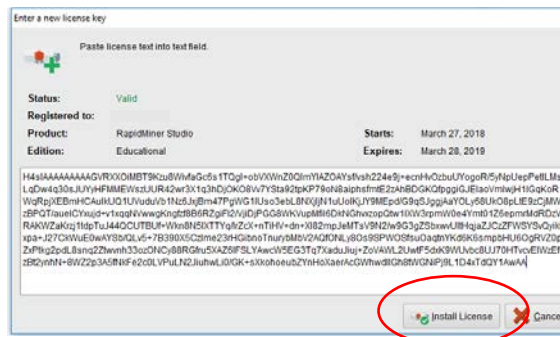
Enter a new license key

Paste license text into text field.

Status: Valid

Registered to:

Product: RapidMiner Studio

Edition: Educational

Starts: March 27, 2018

Expires: March 28, 2019

H4sIAAAAAAAAAGVRXXOiMBT9Kzu8WfaGc6s1TOgI+obVXWnZ0QlmYlAZOAYsflvsh224e9j+ecnHvOzbuUYogoR/5yNpUepPettLMs
LqDw4q30sJUYyHFMMEWszUUR42wr3X1q3hDjOKO8Wv7YSta92tpKP79oN8aiphsfmtE2zAhBDGKQfpggiGJEIaoVmlwjH1lGqKoR
WqRpjXEBmHCAuIkUQ1UVuduVb1Nz5JxjBm47PgWG1IUso3ebL8NXjljN1uUolKjJY9MEpd/G5sJggjAaYOLy68UkO8pLtE9zCjMv
zBPQT/aueICYxujd+v1xqqNVwwgKngfzf8B6RZgIFi2/VjiDjPGG8WKVupMfI6DkNGhwzopQtw1IXW3rpmW0e4Ymt01Z6epmrMdRDzV
RAKWZaKrzj1fdpTuJ44QCUTBUf+Wkn8N5IXTTYq/lrZcX+nTiHV+dn/X82mpJeMTsV9N2/w9G3gZSbxwvUlfHqjaZJCzZFWSY5vQyik
xpa+J27CkWuE0wAYSb/QLv5+7B390X5Czime23rHGibnoTnurybMbV2AQfONLy8Os9SPWO8fsuOaqtbYKd6K6smpbHU6OgRVZOp
ZxPlkg2pdL8snq2Ztwvnh33ozONCy88RGfru5XAZ6IF5LYAwcW5EG3TqTXaduJiuj+ZoVAWL2UwtF5dxK9WUvbc8UJ70HTvcvElWzEE
zBt2ynhN+8WZ2p3A5fNkFe2c0LVPuLN2JiuhwLi0/GK+sXkohoeubZYnHoXaerAcGWhwdllGh8tWGNiPj9L1D4xTdQY1AwAA

Install License

Cance